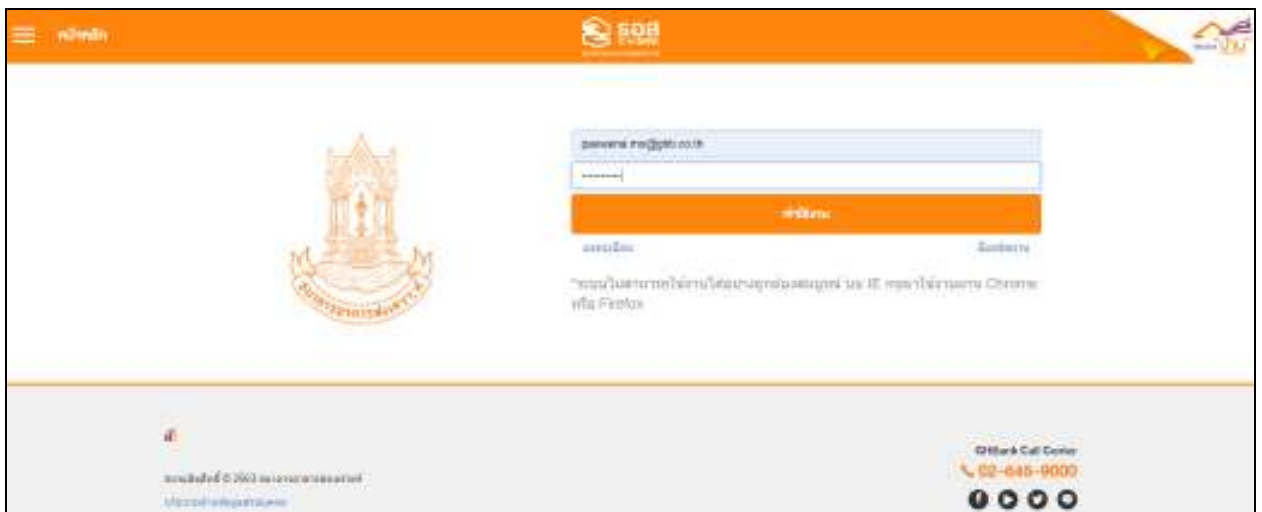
หน้าหลัก

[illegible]

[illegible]

panwarat.mo@ghb.co.th

••••••••

เข้าสู่ระบบ

ลงทะเบียน

ลืมรหัสผ่าน

*ระบบไม่สามารถใช้งานได้อย่างสมบูรณ์ บน IE กรุณาใช้งานผ่าน Chrome หรือ Firefox

ลิขสิทธิ์ © 2563 ธนาคารอาคารสงเคราะห์

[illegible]

GHBank Call Center

02-645-9000